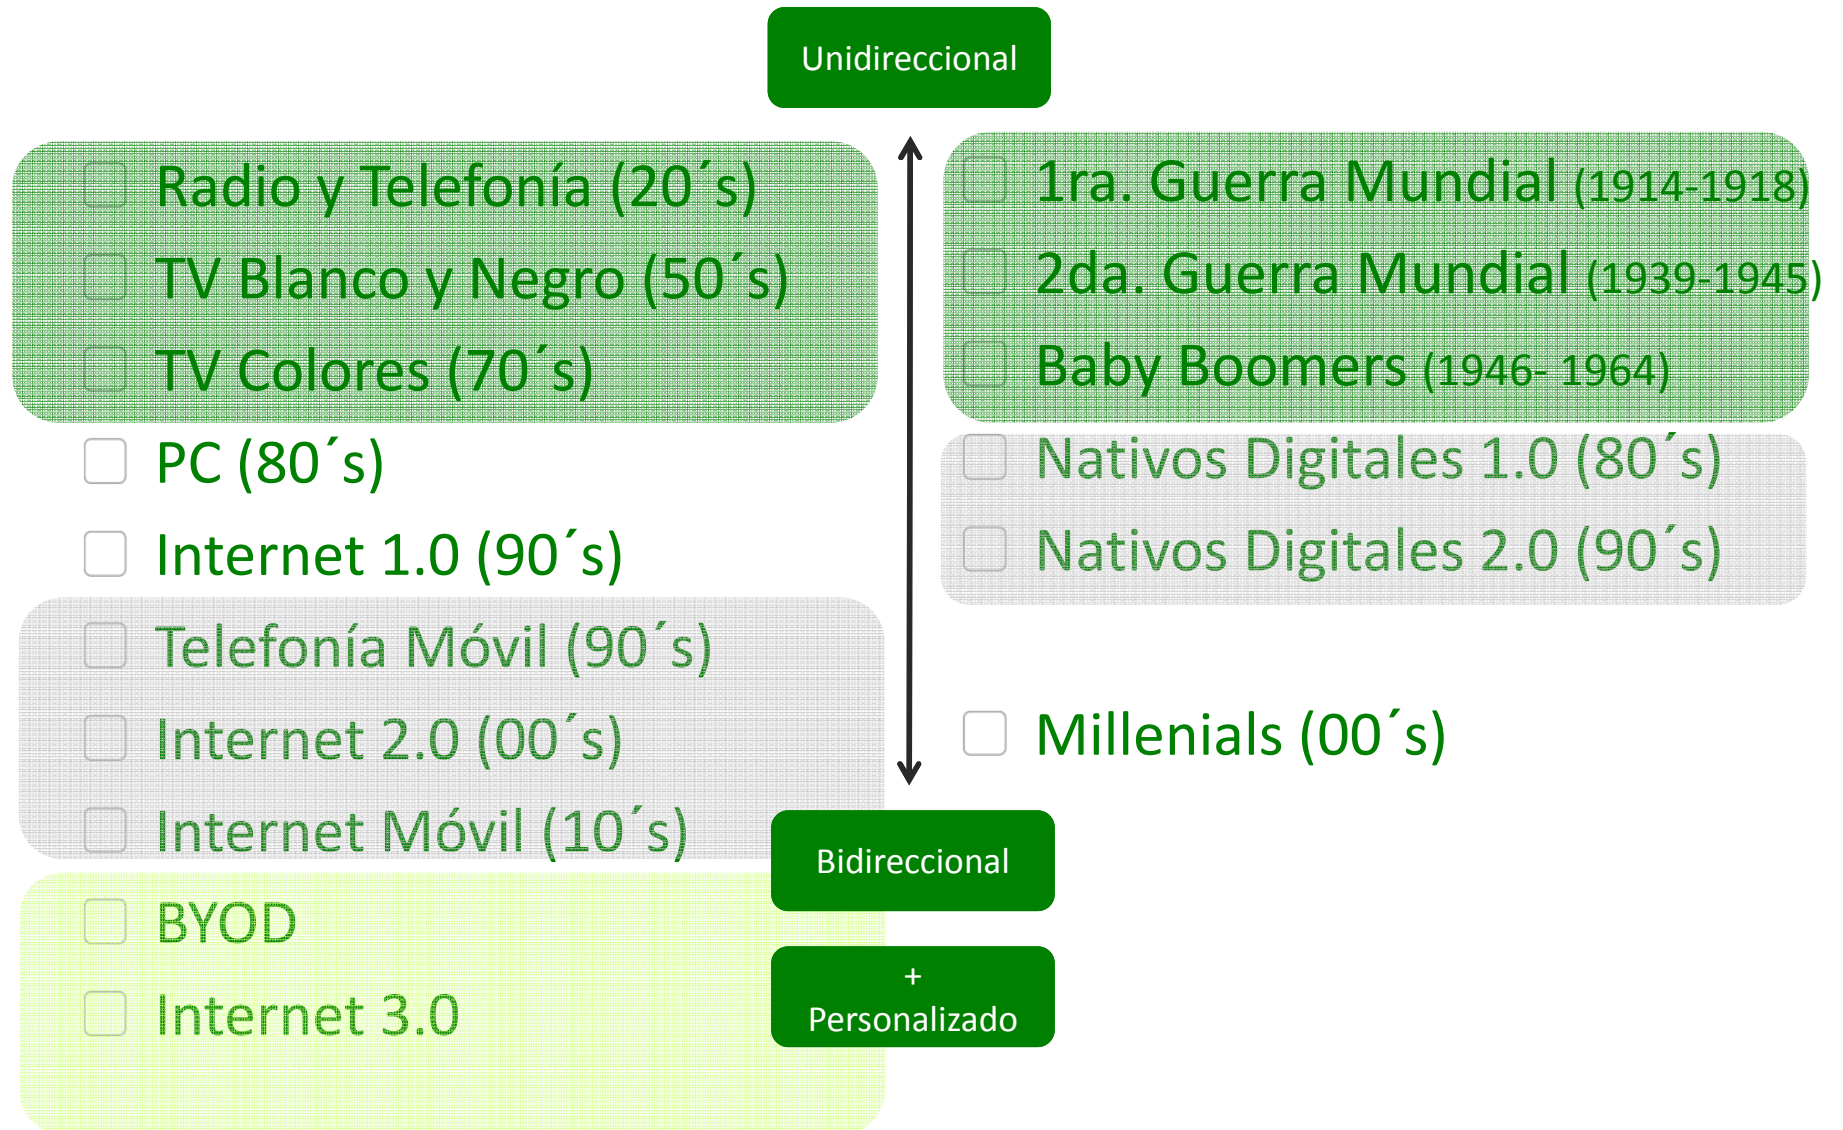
Unidireccional

Radio y Telefonía (20´s)
TV Blanco y Negro (50´s)
TV Colores (70´s)
PC (80´s)
Internet 1.0 (90´s)
Telefonía Móvil (90´s)
Internet 2.0 (00´s)
Internet Móvil (10´s)
BYOD
Internet 3.0

1ra. Guerra Mundial (1914-1918)
2da. Guerra Mundial (1939-1945)
Baby Boomers (1946- 1964)
Nativos Digitales 1.0 (80´s)
Nativos Digitales 2.0 (90´s)
Millenials (00´s)

Bidireccional

+
Personalizado